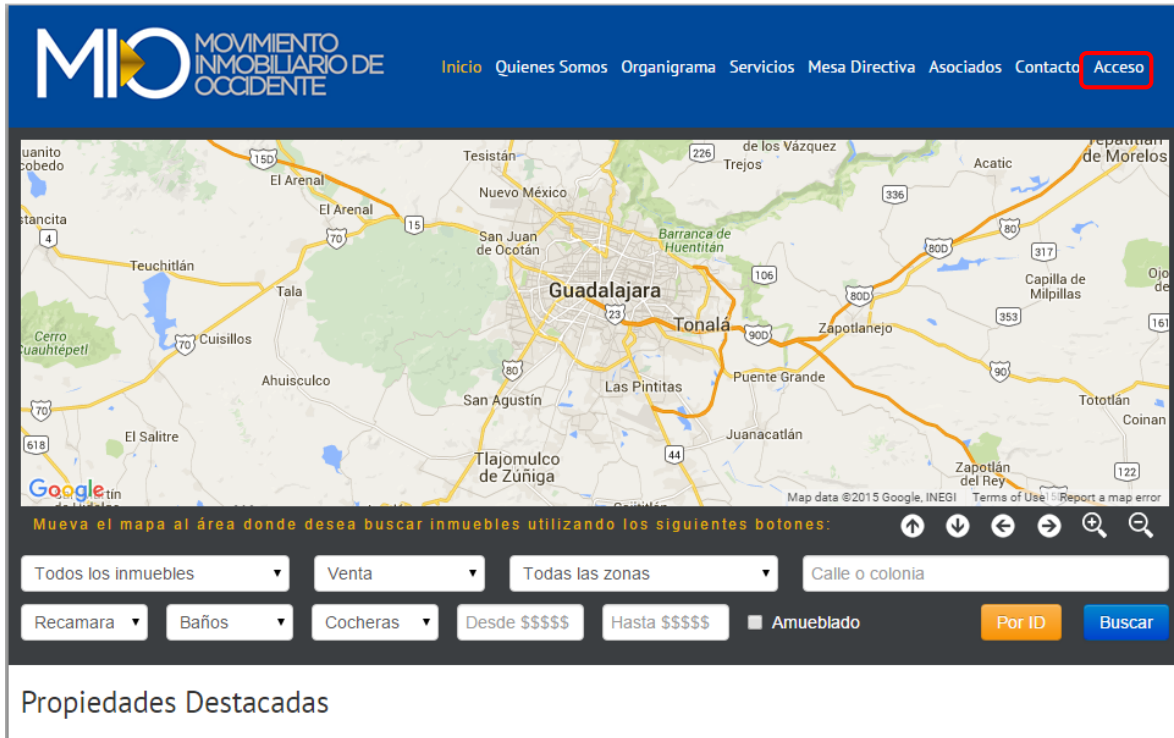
MIO MOVIMIENTO INMOBILIARIO DE OCCIDENTE

Inicio Quienes Somos Organigrama Servicios Mesa Directiva Asociados Contacto Acceso

uanito
obedo
El Arenal
El Arenal
Tesistán
Nuevo México
de los Vázquez
Trejos
Acatic
de Morelos
tancita
Teuchitlán
Tala
San Juan de Ocotán
Barranca de Huentitán
Guadalajara
Tonalá
Zapotlanejo
Capilla de Milpillas
Ojo
Cerro Cuauhtépetl
Cuisillos
Ahuisculco
San Agustín
Las Pintitas
Puente Grande
Tototlán
Coinan
El Salitre
Juanacatlán
Tlajomulco de Zúñiga
Zapotlán del Rey
15D 226 336 4 15 70 80D 80 317 106 23 80D 90D 353 161 70 80 90 70 618 44 122
Google
Map data ©2015 Google, INEGI Terms of Use Report a map error

Mueva el mapa al área donde desea buscar inmuebles utilizando los siguientes botones:

Todos los inmuebles
Venta
Todas las zonas
Calle o colonia
Recamara
Baños
Cocheras
Desde $$$$$
Hasta $$$$$
Amueblado
Por ID
Buscar

Propiedades Destacadas